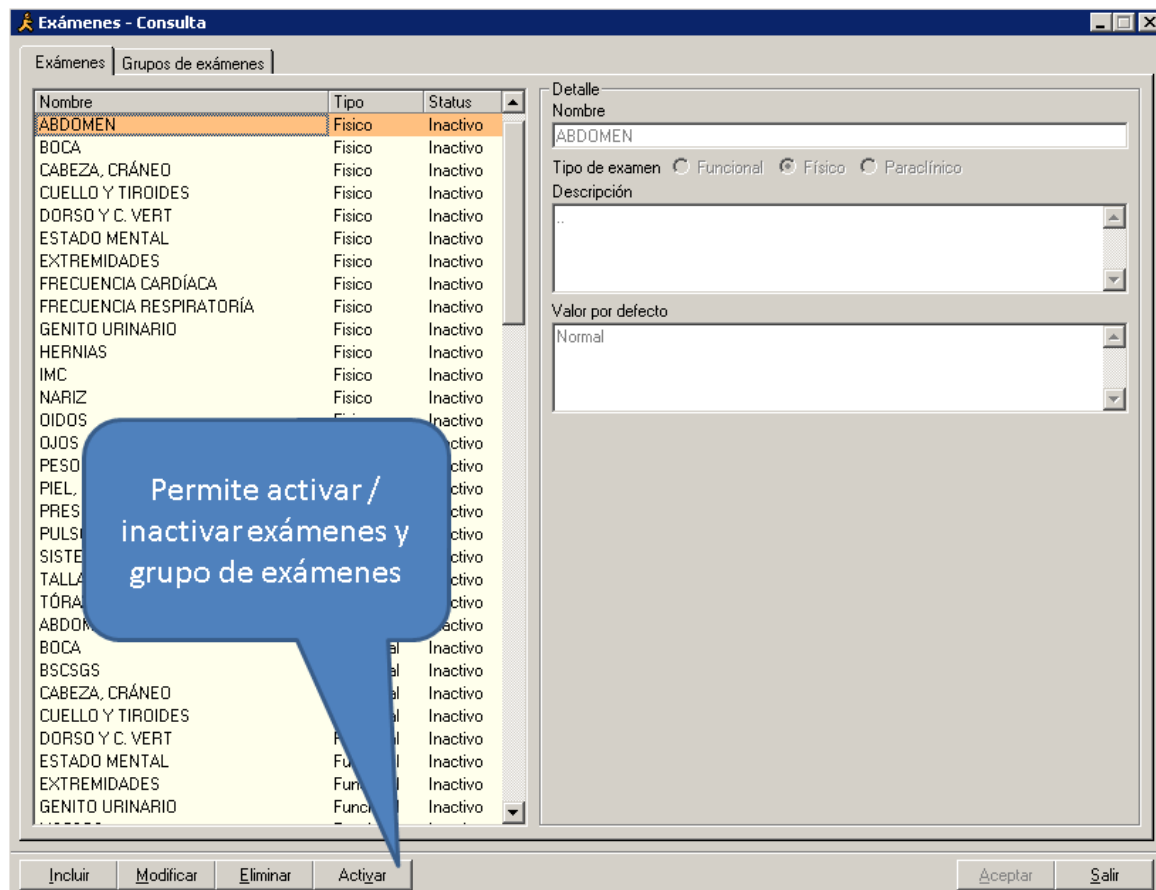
Exámenes - Consulta

Exámenes | Grupos de exámenes

| Nombre | Tipo | Status |
|---|---|---|
| ABDOMEN | Fisico | Inactivo |
| BOCA | Fisico | Inactivo |
| CABEZA, CRÁNEO | Fisico | Inactivo |
| CUELLO Y TIROIDES | Fisico | Inactivo |
| DORSO Y C. VERT | Fisico | Inactivo |
| ESTADO MENTAL | Fisico | Inactivo |
| EXTREMIDADES | Fisico | Inactivo |
| FRECUENCIA CARDÍACA | Fisico | Inactivo |
| FRECUENCIA RESPIRATORÍA | Fisico | Inactivo |
| GENITO URINARIO | Fisico | Inactivo |
| HERNIAS | Fisico | Inactivo |
| IMC | Fisico | Inactivo |
| NARIZ | Fisico | Inactivo |
| OIDOS | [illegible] | Inactivo |
| OJOS | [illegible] | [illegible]ctivo |
| PESO | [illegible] | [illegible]ctivo |
| PIEL, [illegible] | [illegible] | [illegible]ctivo |
| PRES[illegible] | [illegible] | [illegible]ctivo |
| PULS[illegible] | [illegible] | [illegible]ctivo |
| SISTE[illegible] | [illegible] | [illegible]ctivo |
| TALLA | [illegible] | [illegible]ctivo |
| TÓRA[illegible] | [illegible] | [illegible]ctivo |
| ABDOM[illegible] | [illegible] | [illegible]activo |
| BOCA | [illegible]al | Inactivo |
| BSCSGS | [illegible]al | Inactivo |
| CABEZA, CRÁNEO | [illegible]al | Inactivo |
| CUELLO Y TIROIDES | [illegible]al | Inactivo |
| DORSO Y C. VERT | F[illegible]al | Inactivo |
| ESTADO MENTAL | Fu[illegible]al | Inactivo |
| EXTREMIDADES | Fun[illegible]l | Inactivo |
| GENITO URINARIO | Func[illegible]l | Inactivo |

Permite activar / inactivar exámenes y grupo de exámenes

Detalle
Nombre
ABDOMEN
Tipo de examen Funcional Físico Paraclínico
Descripción
..
Valor por defecto
Normal

Incluir Modificar Eliminar Activar Aceptar Salir